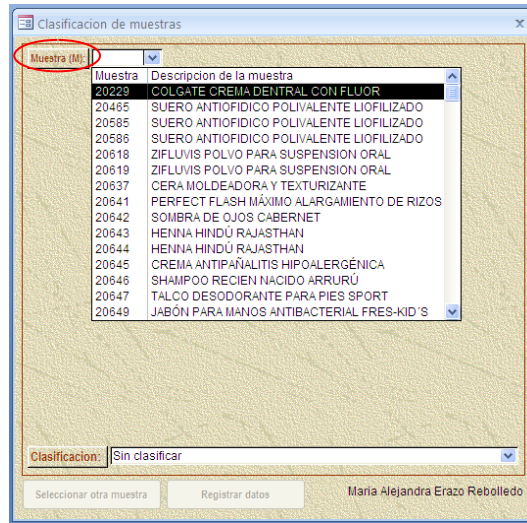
Clasificacion de muestras

x

Muestra (M):

| Muestra | Descripcion de la muestra |
|---|---|
| 20229 | COLGATE CREMA DENTRAL CON FLUOR |
| 20465 | SUERO ANTIOFIDICO POLIVALENTE LIOFILIZADO |
| 20585 | SUERO ANTIOFIDICO POLIVALENTE LIOFILIZADO |
| 20586 | SUERO ANTIOFIDICO POLIVALENTE LIOFILIZADO |
| 20618 | ZIFLUVIS POLVO PARA SUSPENSION ORAL |
| 20619 | ZIFLUVIS POLVO PARA SUSPENSION ORAL |
| 20637 | CERA MOLDEADORA Y TEXTURIZANTE |
| 20641 | PERFECT FLASH MÁXIMO ALARGAMIENTO DE RIZOS |
| 20642 | SOMBRA DE OJOS CABERNET |
| 20643 | HENNA HINDÚ RAJASTHAN |
| 20644 | HENNA HINDÚ RAJASTHAN |
| 20645 | CREMA ANTIPAÑALITIS HIPOALERGÉNICA |
| 20646 | SHAMPOO RECIEN NACIDO ARRURÚ |
| 20647 | TALCO DESODORANTE PARA PIES SPORT |
| 20649 | JABÓN PARA MANOS ANTIBACTERIAL FRES-KID´S |

Clasificacion: Sin clasificar

Seleccionar otra muestra

Registrar datos

Maria Alejandra Erazo Rebolledo